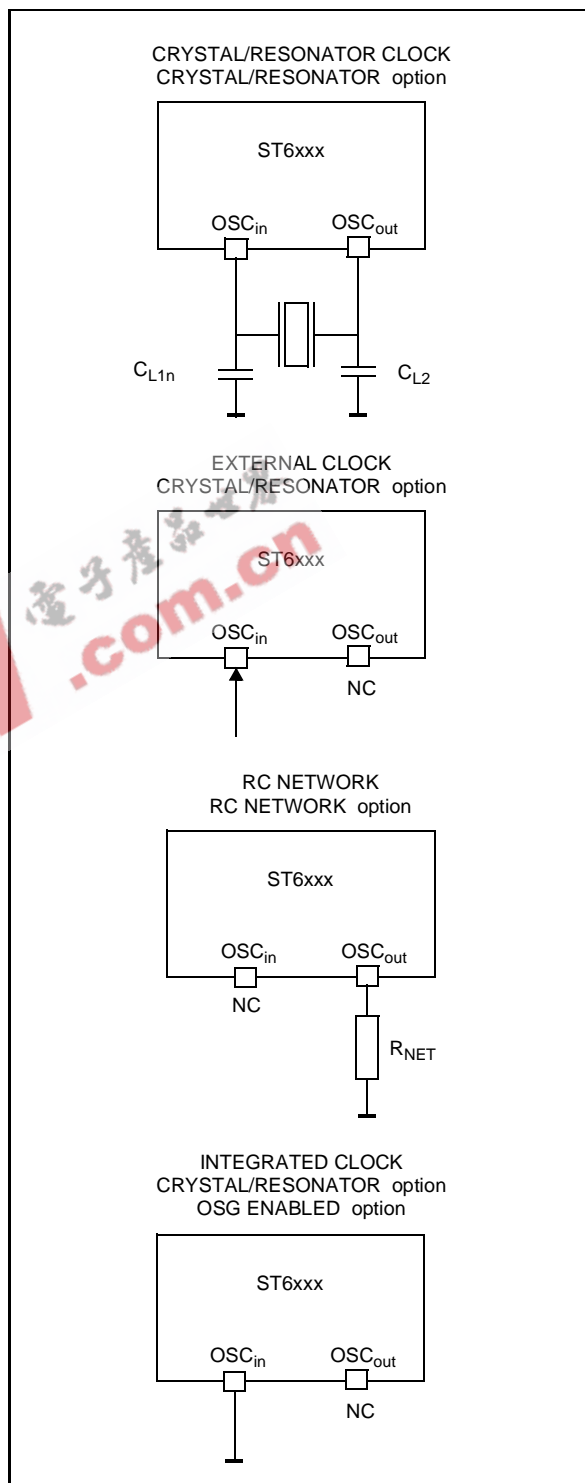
CRYSTAL/RESONATOR CLOCK
CRYSTAL/RESONATOR option

ST6xxx

OSC$_{in}$ OSC$_{out}$

C$_{L1n}$ C$_{L2}$

EXTERNAL CLOCK
CRYSTAL/RESONATOR option

ST6xxx

OSC$_{in}$ OSC$_{out}$

NC

RC NETWORK
RC NETWORK option

ST6xxx

OSC$_{in}$ OSC$_{out}$

NC

R$_{NET}$

INTEGRATED CLOCK
CRYSTAL/RESONATOR option
OSG ENABLED option

ST6xxx

OSC$_{in}$ OSC$_{out}$

NC